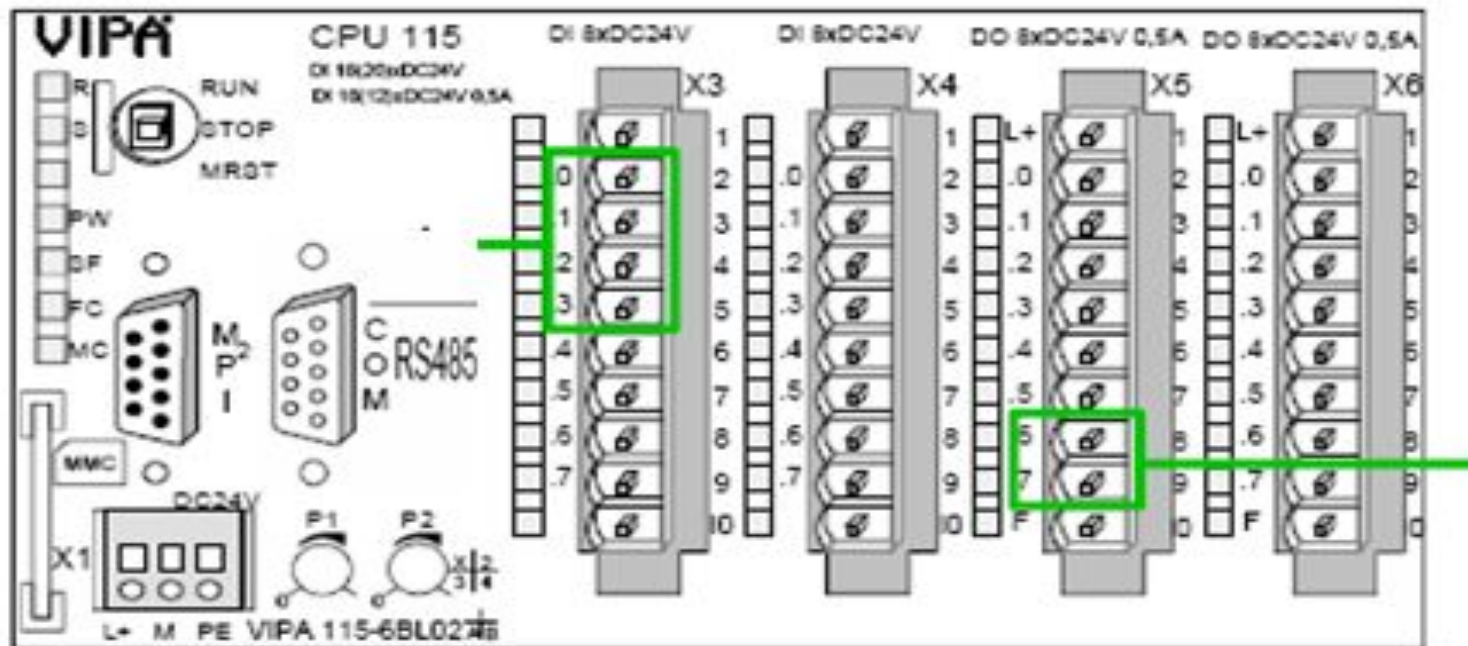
VIPA

CPU 115
DI 16(20)xDC24V
DI 16(12)xDC24V 0,5A

R
S
RUN
STOP
MRST
PW
DF
FC
MC

M
P²
I

C
RS485
M

MMC

DC24V
X1
L+ M PE
VIPA 115-6BL02

P1
P2
X 2
3 4

DI 8xDC24V
X3
1
.0 2
.1 3
.2 4
.3 5
.4 6
.5 7
.6 8
.7 9
10

DI 8xDC24V
X4
1
.0 2
.1 3
.2 4
.3 5
.4 6
.5 7
.6 8
.7 9
10

DO 8xDC24V 0,5A
X5
L+ 1
.0 2
.1 3
.2 4
.3 5
.4 6
.5 7
.6 8
.7 9
F 10

DO 8xDC24V 0,5A
X6
L+ 1
.0 2
.1 3
.2 4
.3 5
.4 6
.5 7
.6 8
.7 9
F 10